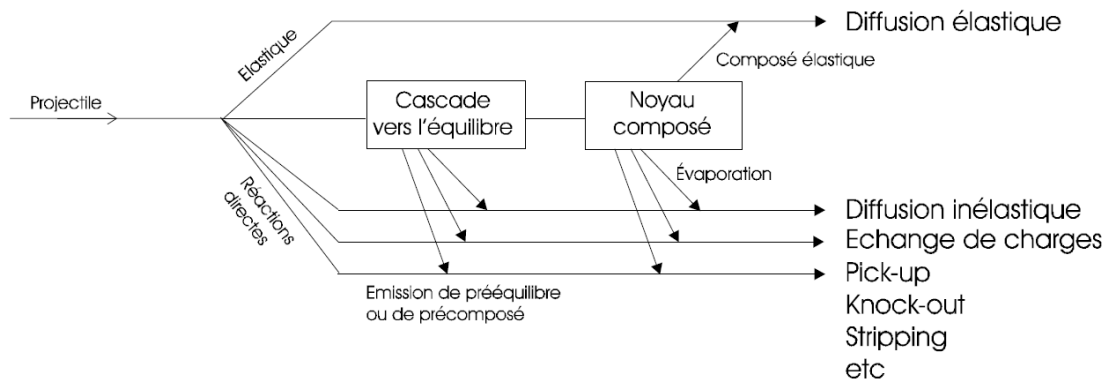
Projectile

Elastique

Diffusion élastique

Composé élastique

Cascade vers l'équilibre

Noyau composé

Réactions directes

Évaporation

Diffusion inélastique

Echange de charges

Pick-up

Knock-out

Stripping

etc

Emission de prééquilibre ou de précomposé